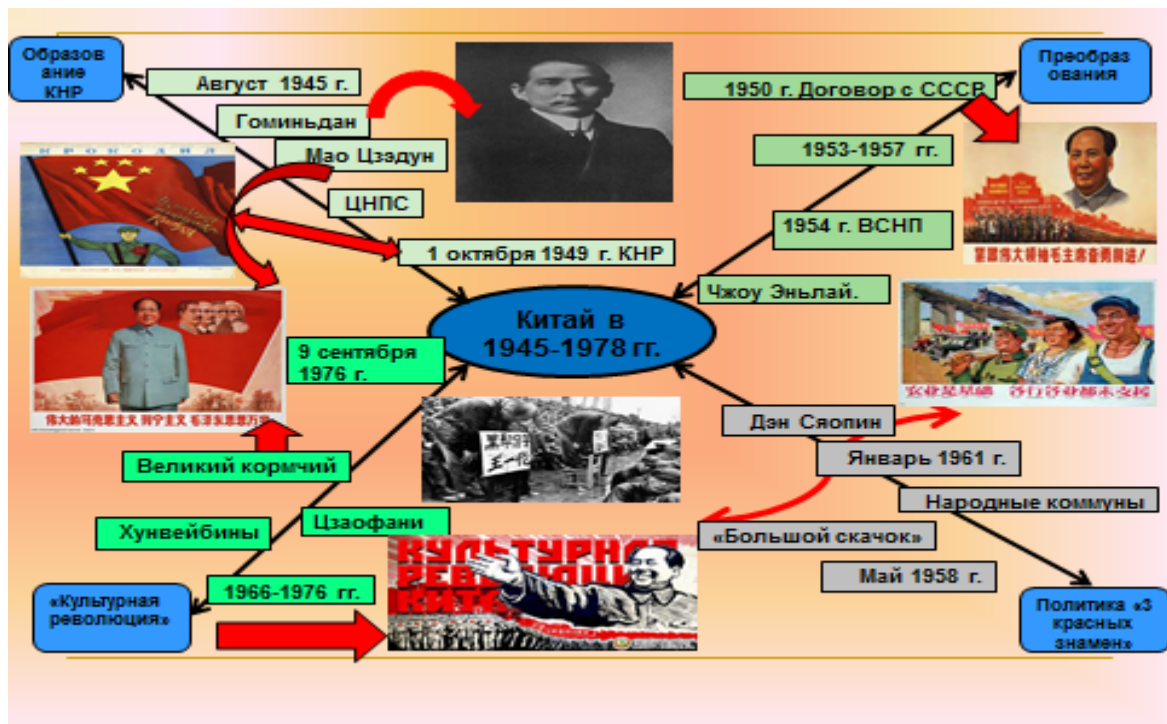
Образование КНР

Август 1945 г.

Гоминьдан

Мао Цзэдун

ЦНПС

1 октября 1949 г. КНР

Преобразования

1950 г. Договор с СССР

1953-1957 гг.

1954 г. ВСНП

Чжоу Эньлай.

Китай в 1945-1978 гг.

9 сентября 1976 г.

Великий кормчий

Хунвейбины

Цзаофани

«Культурная революция»

1966-1976 гг.

Дэн Сяопин

Январь 1961 г.

Народные коммуны

«Большой скачок»

Май 1958 г.

Политика «3 красных знамен»

КУЛЬТУРНАЯ РЕВОЛЮЦИ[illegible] КИТА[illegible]

伟大的马克思主义 列宁主义 毛泽东思想万岁

毛主席

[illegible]